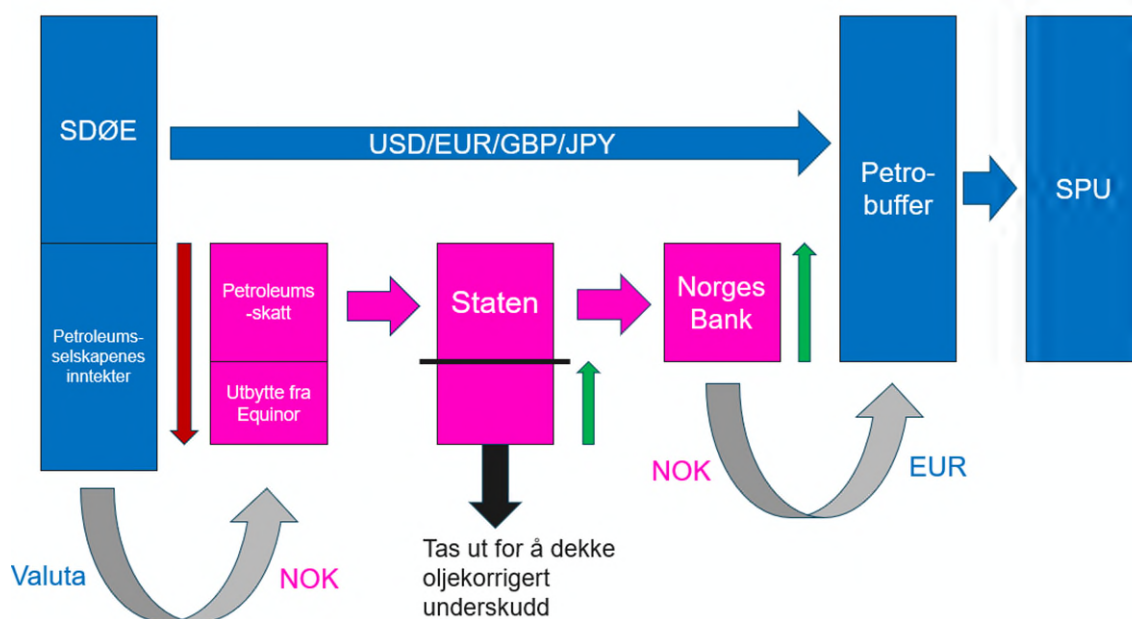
SDØE

USD/EUR/GBP/JPY

Petrobuffer

SPU

Petroleumsselskapenes inntekter

Petroleums-skatt

Utbytte fra Equinor

Staten

Norges Bank

Tas ut for å dekke oljekorrigert underskudd

NOK

EUR

Valuta

NOK